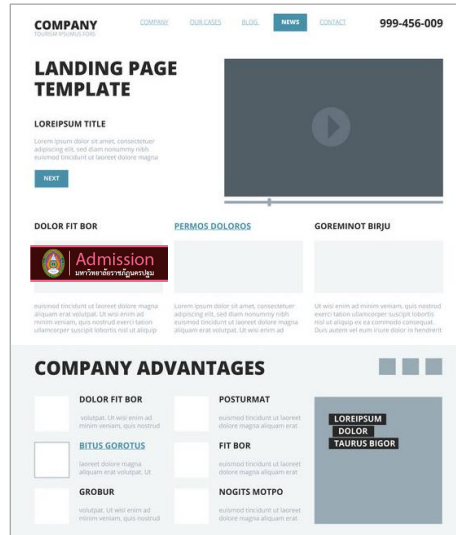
COMPANY
TOURISM IPSUM DOLORS

COMPANY OUR CASES BLOG NEWS CONTACT

999-456-009

LANDING PAGE TEMPLATE

LOREIPSUM TITLE

Lorem ipsum dolor sit amet, consectetuer adipiscing elit, sed diam nonummy nibh euismod tincidunt ut laoreet dolore magna

NEXT

DOLOR FIT BOR

PERMOS DOLOROS

GOREMINOT BIRJU

Admission
มหาวิทยาลัยราชภัฏนครปฐม

euismod tincidunt ut laoreet dolore magna aliquam erat volutpat. Ut wisi enim ad minim veniam, quis nostrud exerci tation ullamcorper suscipit lobortis nisl ut aliquip

Lorem ipsum dolor sit amet, consectetuer adipiscing elit, sed diam nonummy nibh euismod tincidunt ut laoreet dolore magna aliquam erat volutpat. Ut wisi enim ad

Ut wisi enim ad minim veniam, quis nostrud exerci tation ullamcorper suscipit lobortis nisl ut aliquip ex ea commodo consequat. Duis autem vel eum iriure dolor in hendrerit

COMPANY ADVANTAGES

DOLOR FIT BOR
volutpat. Ut wisi enim ad minim veniam, quis nostrud

POSTURMAT
euismod tincidunt ut laoreet dolore magna aliquam erat

BITUS GOROTUS
laoreet dolore magna aliquam erat volutpat. Ut

FIT BOR
euismod tincidunt ut laoreet dolore magna aliquam erat

GROBUR
volutpat. Ut wisi enim ad minim veniam, quis nostrud

NOGITS MOTPO
euismod tincidunt ut laoreet dolore magna aliquam erat

LOREIPSUM
DOLOR
TAURUS BIGOR